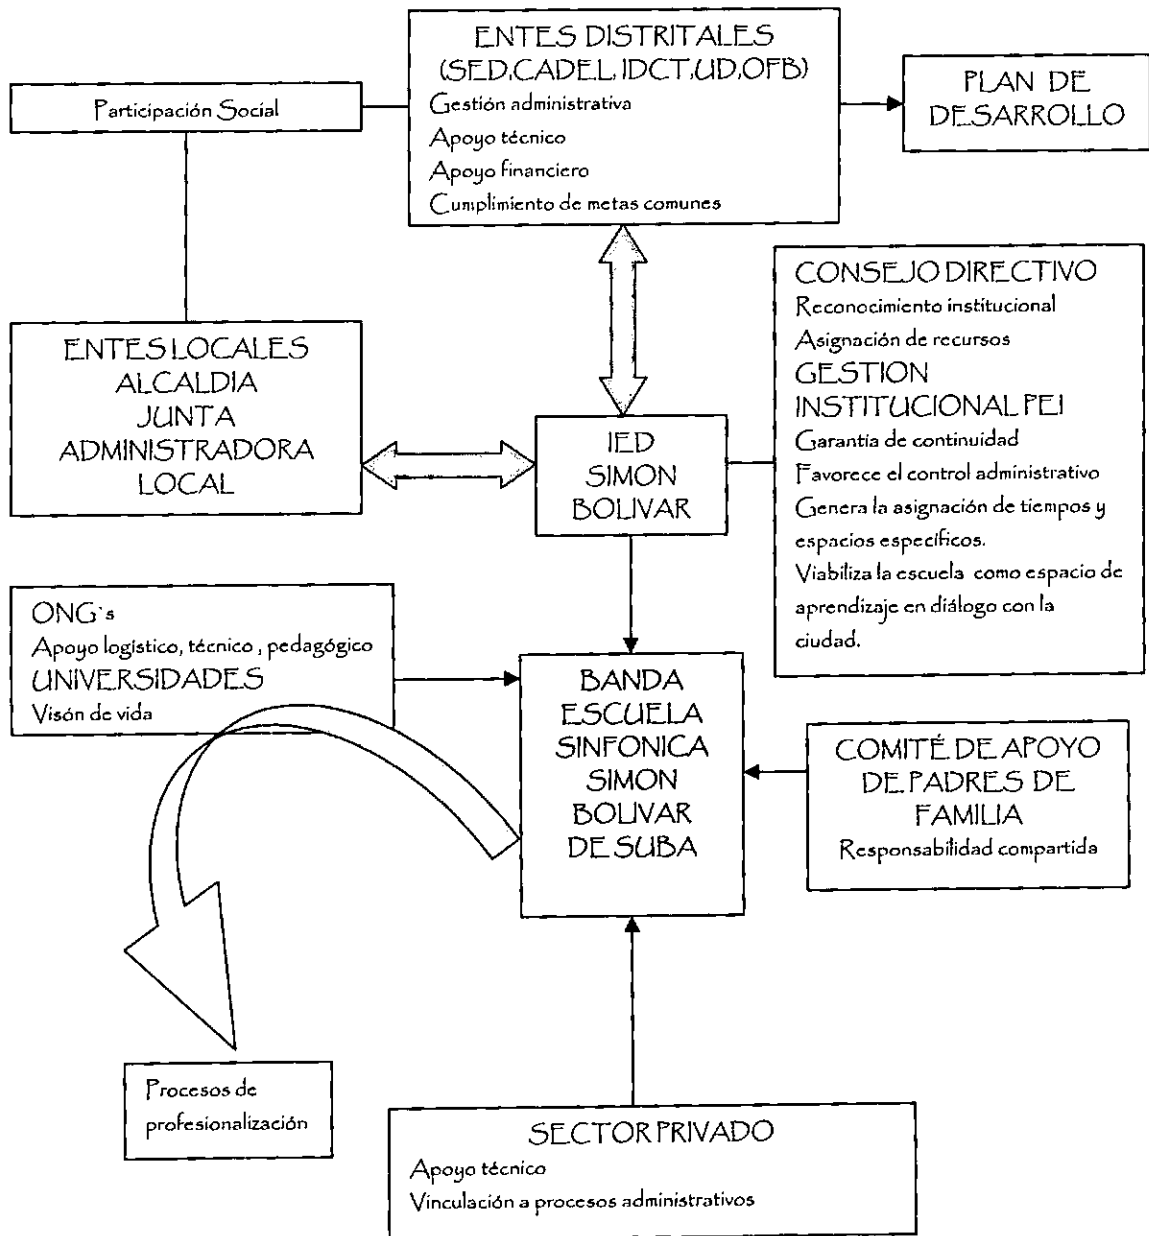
ENTES DISTRITALES
(SED,CADEL, IDCT,UD,OFB)
Gestión administrativa
Apoyo técnico
Apoyo financiero
Cumplimiento de metas comunes

Participación Social

PLAN DE DESARROLLO

CONSEJO DIRECTIVO
Reconocimiento institucional
Asignación de recursos
GESTION INSTITUCIONAL PEI
Garantia de continuidad
Favorece el control administrativo
Genera la asignación de tiempos y espacios específicos.
Viabiliza la escuela como espacio de aprendizaje en diálogo con la ciudad.

ENTES LOCALES
ALCALDIA
JUNTA
ADMINISTRADORA
LOCAL

IED
SIMON
BOLIVAR

ONG`s
Apoyo logístico, técnico , pedagógico
UNIVERSIDADES
Visón de vida

BANDA
ESCUELA
SINFONICA
SIMON
BOLIVAR
DE SUBA

COMITÉ DE APOYO DE PADRES DE FAMILIA
Responsabilidad compartida

Procesos de profesionalización

SECTOR PRIVADO
Apoyo técnico
Vinculación a procesos administrativos